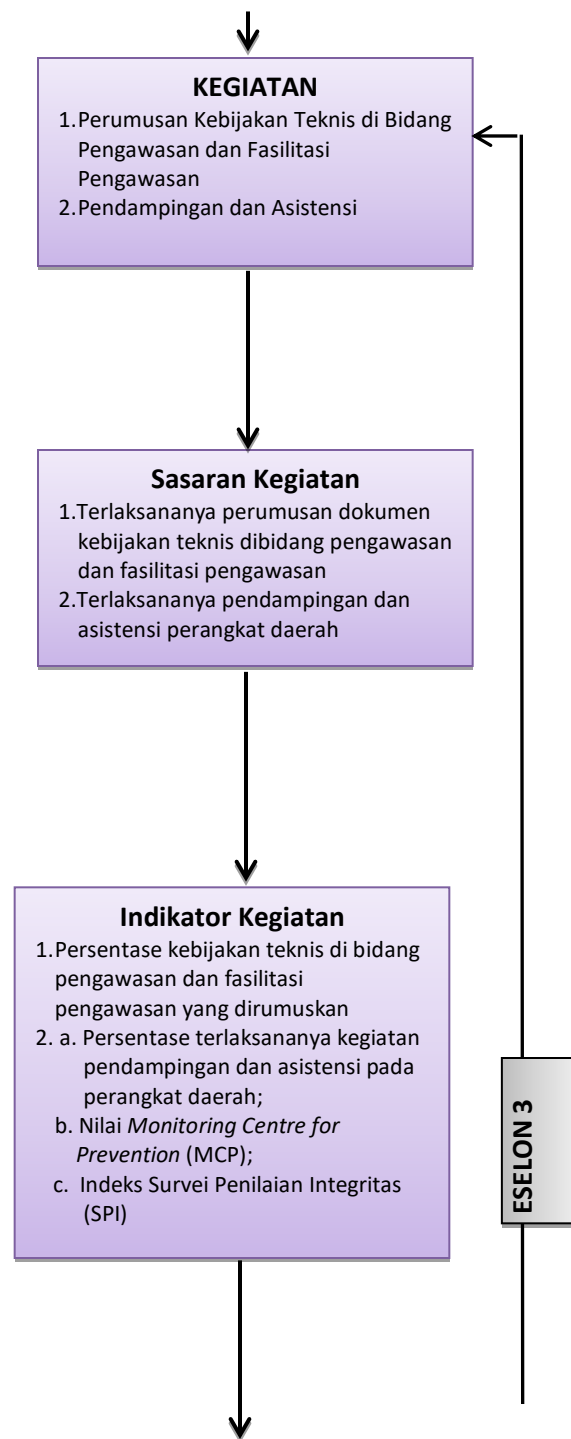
KEGIATAN

1. Perumusan Kebijakan Teknis di Bidang Pengawasan dan Fasilitasi Pengawasan
2. Pendampingan dan Asistensi

Sasaran Kegiatan

1. Terlaksananya perumusan dokumen kebijakan teknis dibidang pengawasan dan fasilitasi pengawasan
2. Terlaksananya pendampingan dan asistensi perangkat daerah

Indikator Kegiatan

1. Persentase kebijakan teknis di bidang pengawasan dan fasilitasi pengawasan yang dirumuskan
2. a. Persentase terlaksananya kegiatan pendampingan dan asistensi pada perangkat daerah;
b. Nilai *Monitoring Centre for Prevention* (MCP);
c. Indeks Survei Penilaian Integritas (SPI)

ESELON 3